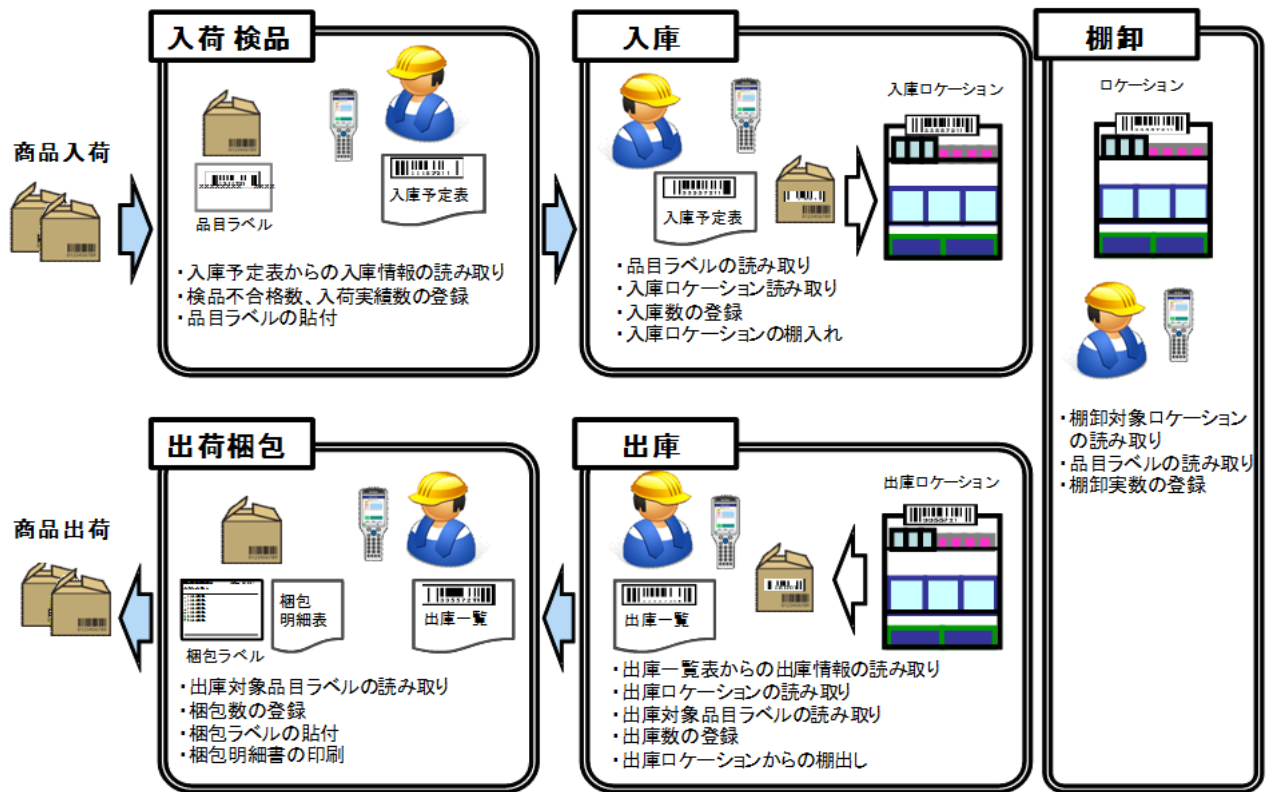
商品入荷

入荷 検品

品目ラベル

入庫予定表

・入庫予定表からの入庫情報の読み取り
・検品不合格数、入荷実績数の登録
・品目ラベルの貼付

入庫

入庫予定表

入庫ロケーション

・品目ラベルの読み取り
・入庫ロケーション読み取り
・入庫数の登録
・入庫ロケーションの棚入れ

棚卸

ロケーション

・棚卸対象ロケーションの読み取り
・品目ラベルの読み取り
・棚卸実数の登録

商品出荷

出荷梱包

梱包ラベル

梱包明細表

出庫一覧

・出庫対象品目ラベルの読み取り
・梱包数の登録
・梱包ラベルの貼付
・梱包明細書の印刷

出庫

出庫ロケーション

出庫一覧

・出庫一覧表からの出庫情報の読み取り
・出庫ロケーションの読み取り
・出庫対象品目ラベルの読み取り
・出庫数の登録
・出庫ロケーションからの棚出し